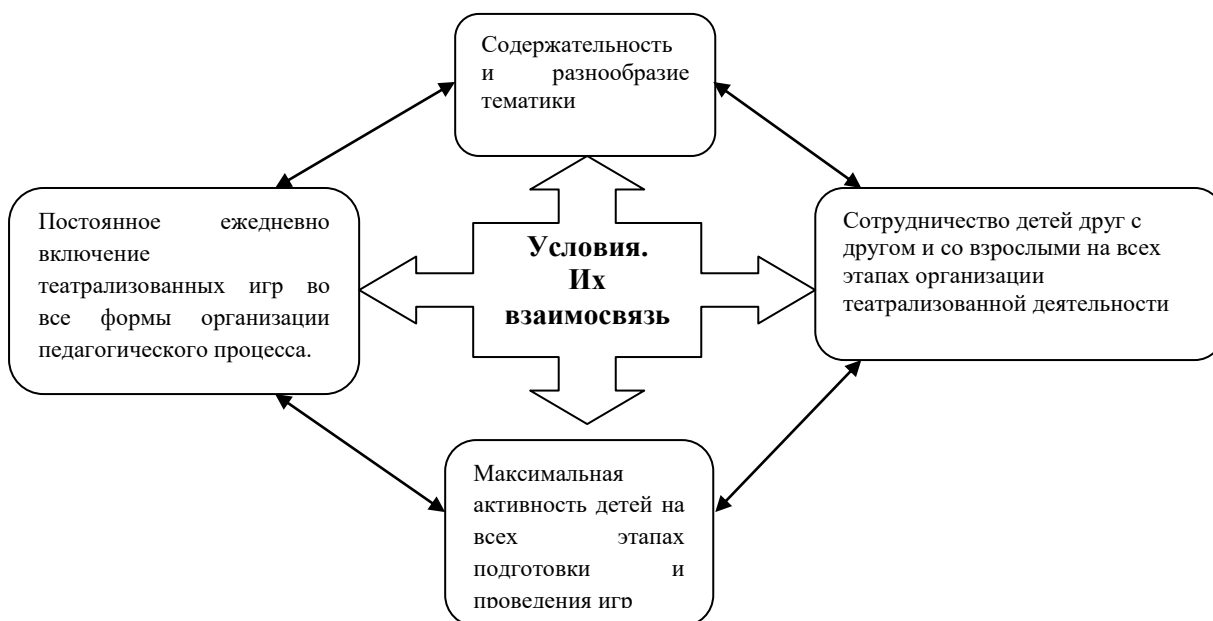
Содержательность и разнообразие тематики

Постоянное ежедневно включение театрализованных игр во все формы организации педагогического процесса.

Условия. Их взаимосвязь

Сотрудничество детей друг с другом и со взрослыми на всех этапах организации театрализованной деятельности

Максимальная активность детей на всех этапах подготовки и проведения игр